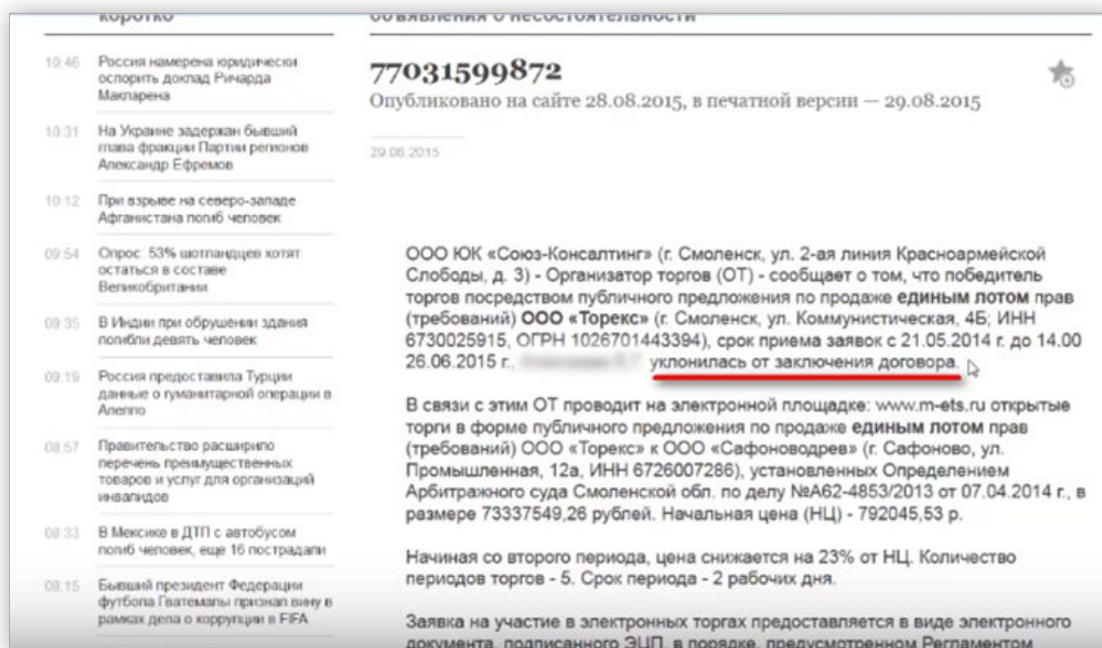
Коротко

10:46 Россия намерена юридически оспорить доклад Ричарда Макларена

10:31 На Украине задержан бывший глава фракции Партии регионов Александр Ефремов

10:12 При взрыве на северо-западе Афганистана погиб человек

09:54 Опрос: 53% шотландцев хотят остаться в составе Великобритании

09:35 В Индии при обрушении здания погибли девять человек

09:19 Россия предоставила Турции данные о гуманитарной операции в Алеппо

08:57 Правительство расширило перечень преимущественных товаров и услуг для организаций инвалидов

08:33 В Мексике в ДТП с автобусом погиб человек, ещё 16 пострадали

08:15 Бывший президент Федерации футбола Гватемалы признал вину в рамках дела о коррупции в FIFA

Объявления о несостоятельности

77031599872

Опубликовано на сайте 28.08.2015, в печатной версии — 29.08.2015

29.08.2015

ООО ЮК «Союз-Консалтинг» (г. Смоленск, ул. 2-ая линия Красноармейской Слободы, д. 3) - Организатор торгов (ОТ) - сообщает о том, что победитель торгов посредством публичного предложения по продаже единым лотом прав (требований) ООО «Торекс» (г. Смоленск, ул. Коммунистическая, 4Б; ИНН 6730025915, ОГРН 1026701443394), срок приема заявок с 21.05.2014 г. до 14.00 26.06.2015 г., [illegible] уклонилась от заключения договора.

В связи с этим ОТ проводит на электронной площадке: www.m-ets.ru открытые торги в форме публичного предложения по продаже единым лотом прав (требований) ООО «Торекс» к ООО «Сафоноводрев» (г. Сафоново, ул. Промышленная, 12а, ИНН 6726007286), установленных Определением Арбитражного суда Смоленской обл. по делу №А62-4853/2013 от 07.04.2014 г., в размере 73337549,26 рублей. Начальная цена (НЦ) - 792045,53 р.

Начиная со второго периода, цена снижается на 23% от НЦ. Количество периодов торгов - 5. Срок периода - 2 рабочих дня.

Заявка на участие в электронных торгах предоставляется в виде электронного документа, подписанного ЭЦП, в порядке, предусмотренном Регламентом